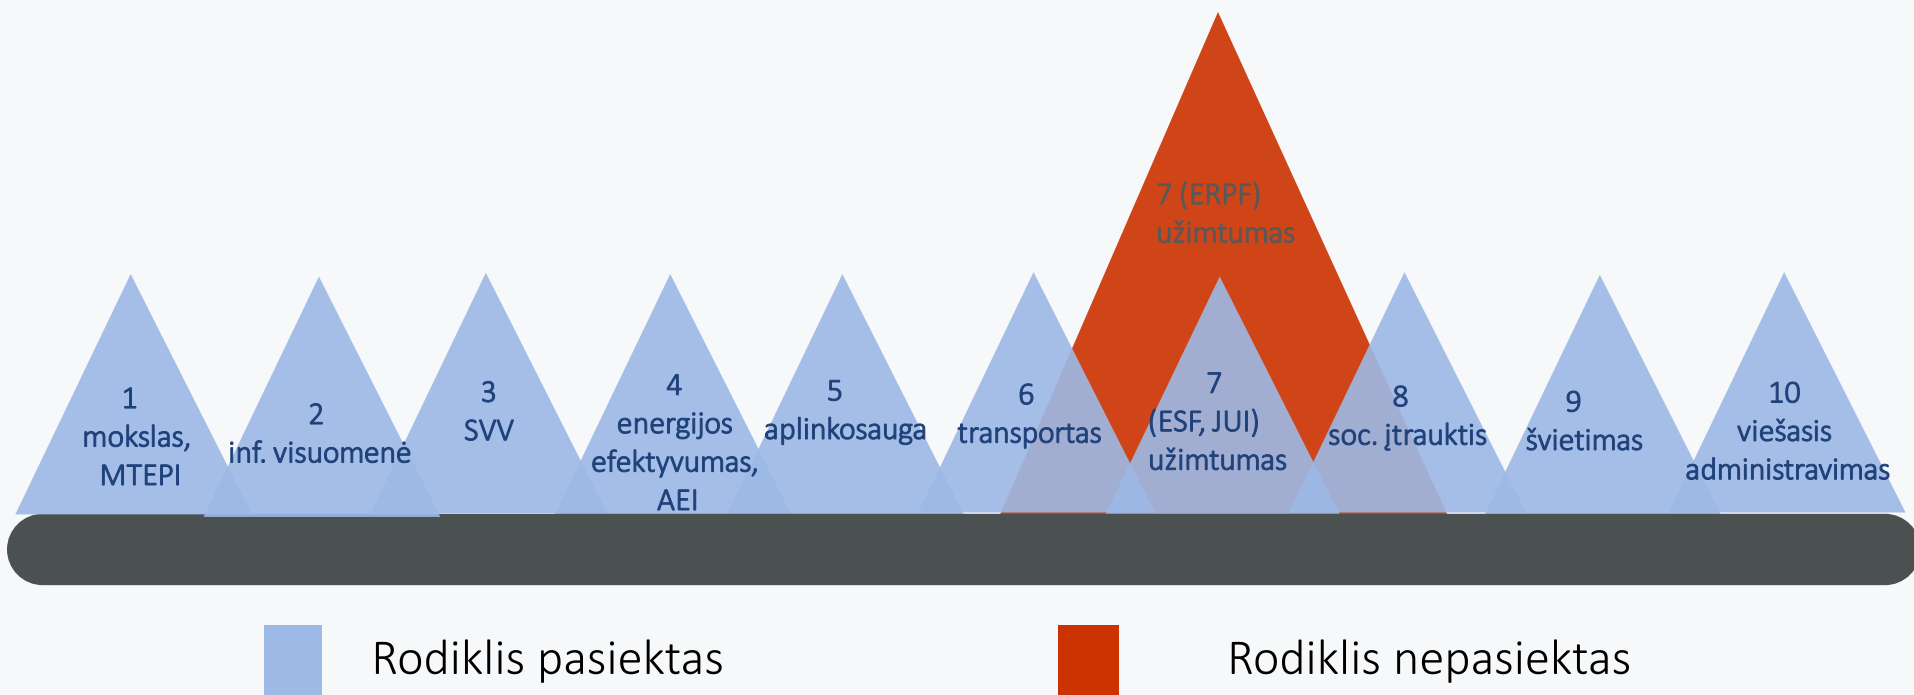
7 (ERPF)
užimtumas

1
mokslas,
MTEPI

2
inf. visuomenė

3
SVV

4
energijos
efektyvumas,
AEI

5
aplinkosauga

6
transportas

7
(ESF, JUI)
užimtumas

8
soc. įtrauktis

9
švietimas

10
viešasis
administravimas

Rodiklis pasiektas

Rodiklis nepasiektas